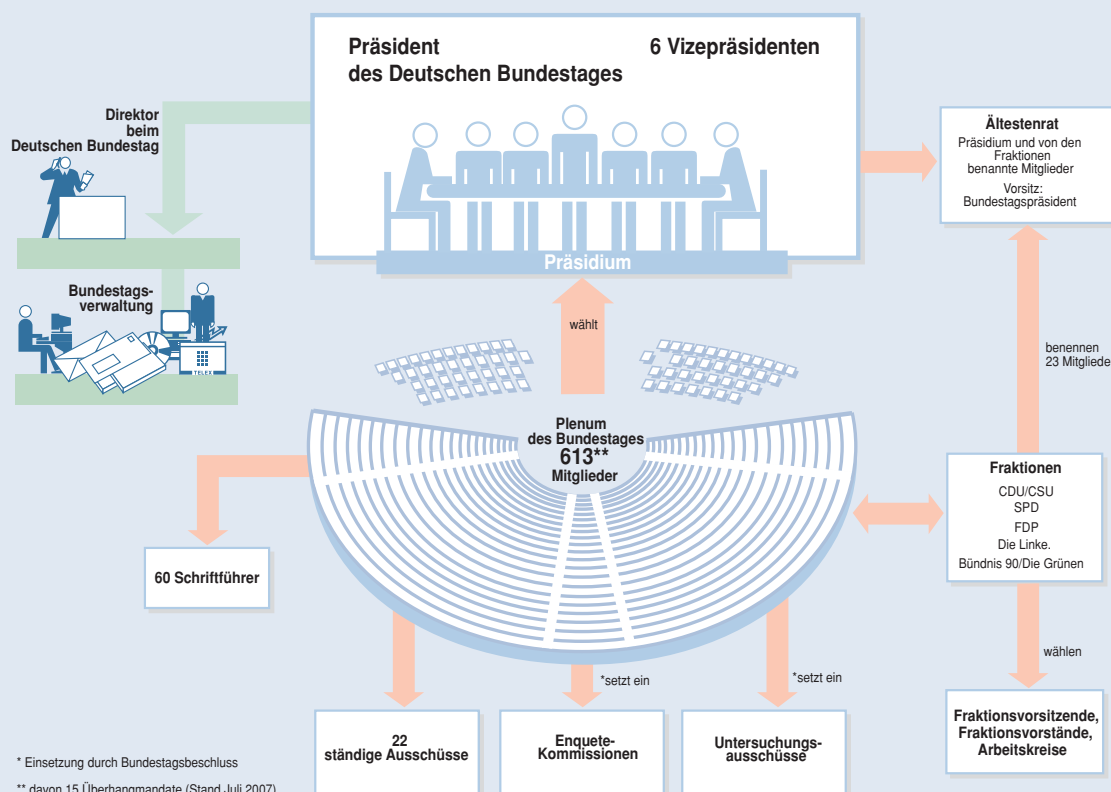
Präsident
des Deutschen Bundestages

6 Vizepräsidenten

Präsidium

Direktor
beim
Deutschen Bundestag

Bundestagsverwaltung

TELEX

Ältestenrat
Präsidium und von den Fraktionen benannte Mitglieder
Vorsitz:
Bundestagspräsident

wählt

benennen
23 Mitgliede

Plenum
des Bundestages
613**
Mitglieder

Fraktionen
CDU/CSU
SPD
FDP
Die Linke.
Bündnis 90/Die Grünen

60 Schriftführer

wählen

*setzt ein

*setzt ein

22
ständige Ausschüsse

Enquete-Kommissionen

Untersuchungsausschüsse

Fraktionsvorsitzende,
Fraktionsvorstände,
Arbeitskreise

* Einsetzung durch Bundestagsbeschluss

** davon 15 Überhangmandate (Stand Juli 2007)